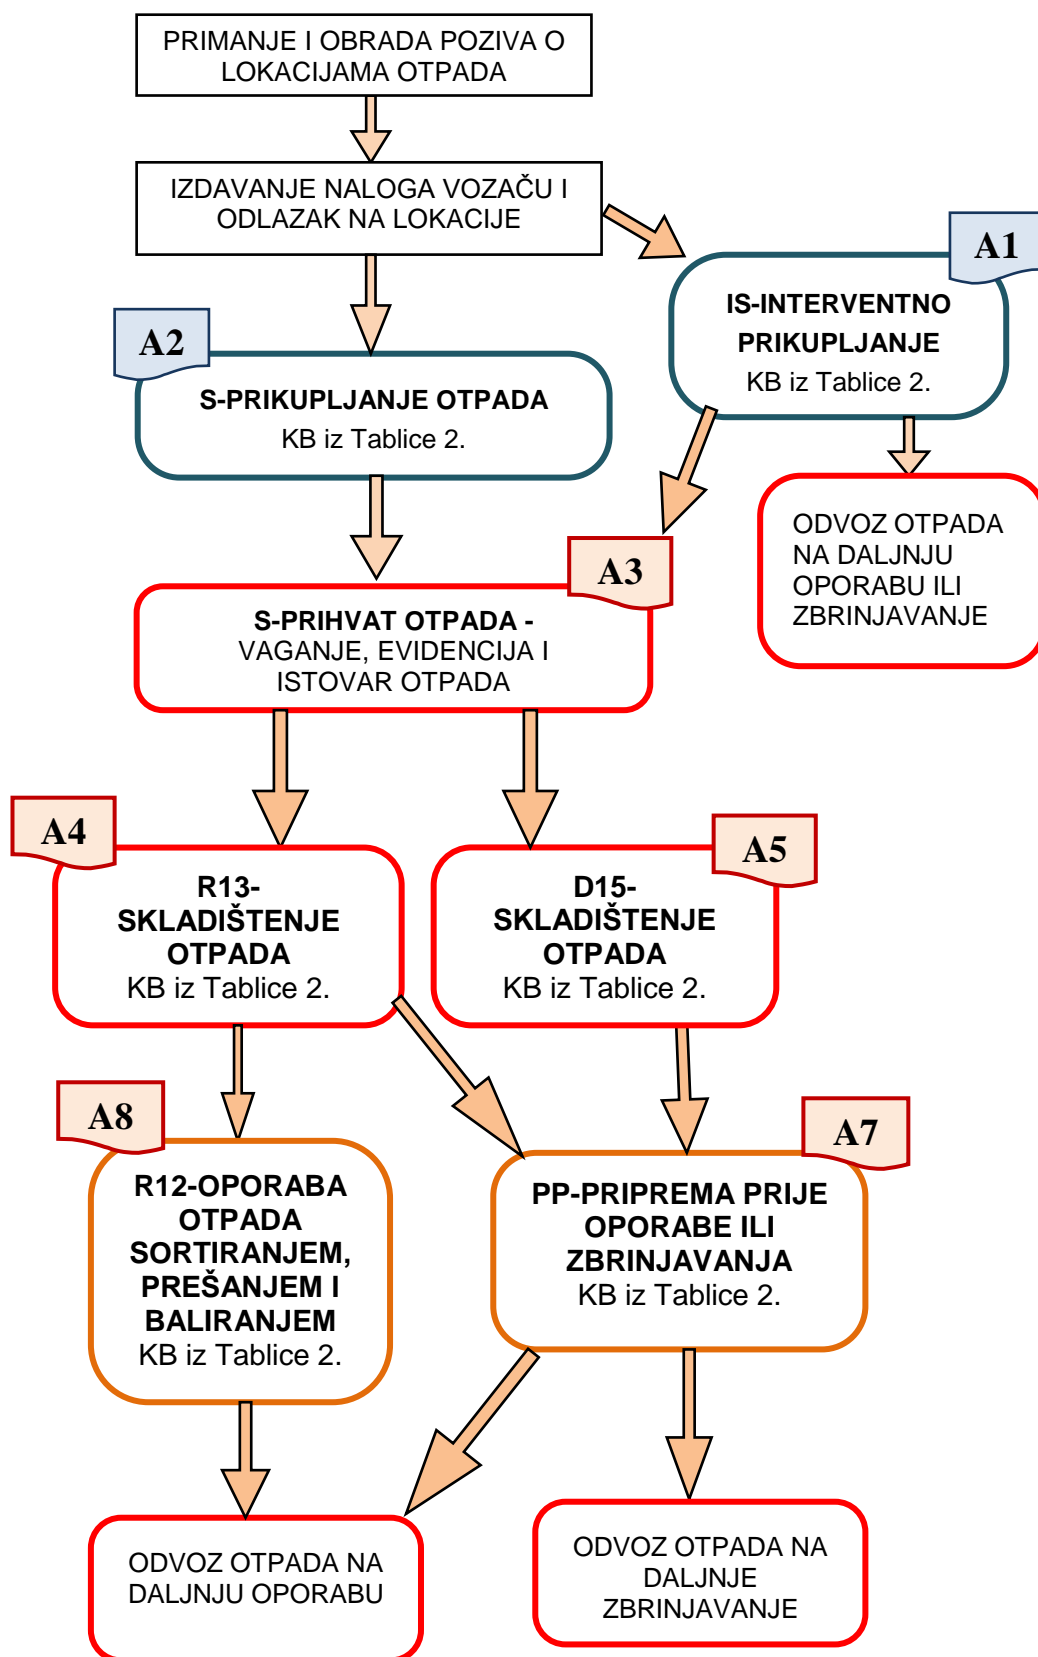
PRIMANJE I OBRADA POZIVA O LOKACIJAMA OTPADA

IZDAVANJE NALOGA VOZAČU I ODLAZAK NA LOKACIJE

A1

IS-INTERVENTNO PRIKUPLJANJE
KB iz Tablice 2.

A2

S-PRIKUPLJANJE OTPADA
KB iz Tablice 2.

ODVOZ OTPADA NA DALJNJU OPORABU ILI ZBRINJAVANJE

A3

S-PRIHVAT OTPADA - VAGANJE, EVIDENCIJA I ISTOVAR OTPADA

A4

R13- SKLADIŠTENJE OTPADA
KB iz Tablice 2.

A5

D15- SKLADIŠTENJE OTPADA
KB iz Tablice 2.

A8

R12-OPORABA OTPADA SORTIRANJEM, PREŠANJEM I BALIRANJEM
KB iz Tablice 2.

A7

PP-PRIPREMA PRIJE OPORABE ILI ZBRINJAVANJA
KB iz Tablice 2.

ODVOZ OTPADA NA DALJNJU OPORABU

ODVOZ OTPADA NA DALJNJE ZBRINJAVANJE